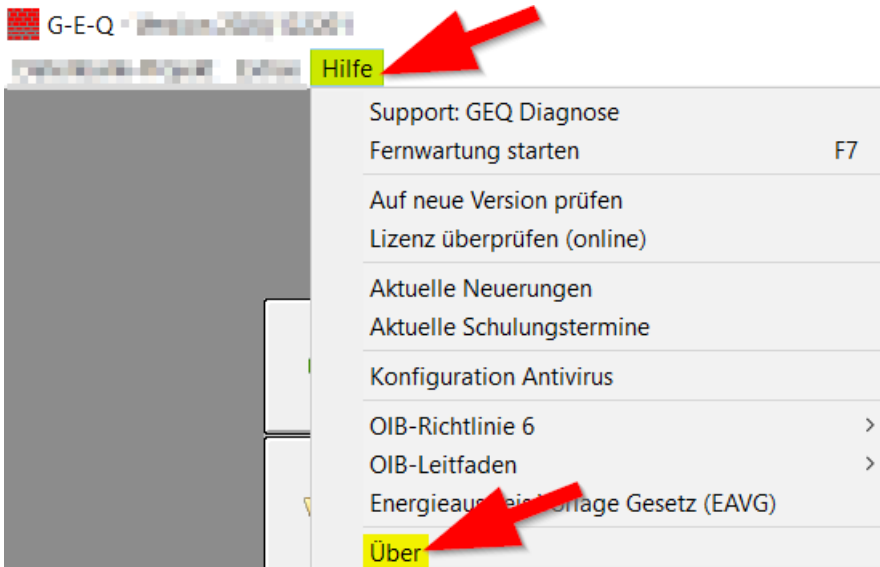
G-E-Q - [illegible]

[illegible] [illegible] Hilfe

Support: GEQ Diagnose
Fernwartung starten F7

Auf neue Version prüfen
Lizenz überprüfen (online)

Aktuelle Neuerungen
Aktuelle Schulungstermine

Konfiguration Antivirus

OIB-Richtlinie 6
OIB-Leitfaden
Energieaus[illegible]age Gesetz (EAVG)

Über